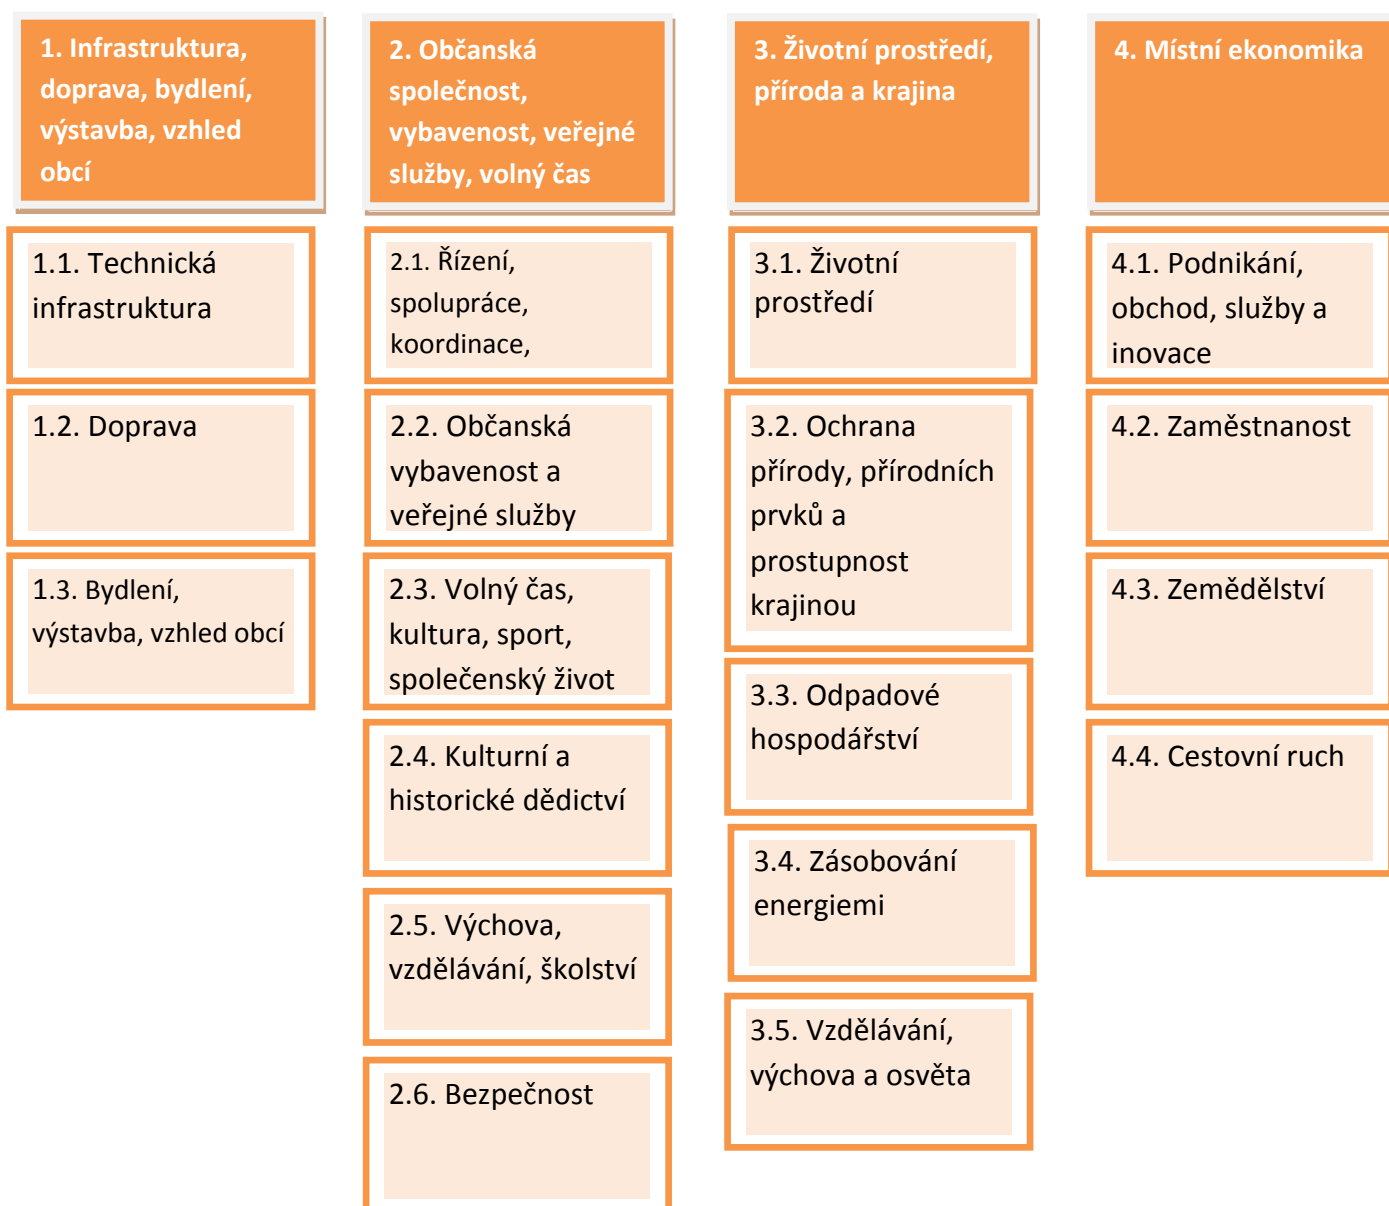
1. Infrastruktura, doprava, bydlení, výstavba, vzhled obcí

1.1. Technická infrastruktura

1.2. Doprava

1.3. Bydlení, výstavba, vzhled obcí

2. Občanská společnost, vybavenost, veřejné služby, volný čas

2.1. Řízení, spolupráce, koordinace,

2.2. Občanská vybavenost a veřejné služby

2.3. Volný čas, kultura, sport, společenský život

2.4. Kulturní a historické dědictví

2.5. Výchova, vzdělávání, školství

2.6. Bezpečnost

3. Životní prostředí, příroda a krajina

3.1. Životní prostředí

3.2. Ochrana přírody, přírodních prvků a prostupnost krajinou

3.3. Odpadové hospodářství

3.4. Zásobování energiemi

3.5. Vzdělávání, výchova a osvěta

4. Místní ekonomika

4.1. Podnikání, obchod, služby a inovace

4.2. Zaměstnanost

4.3. Zemědělství

4.4. Cestovní ruch